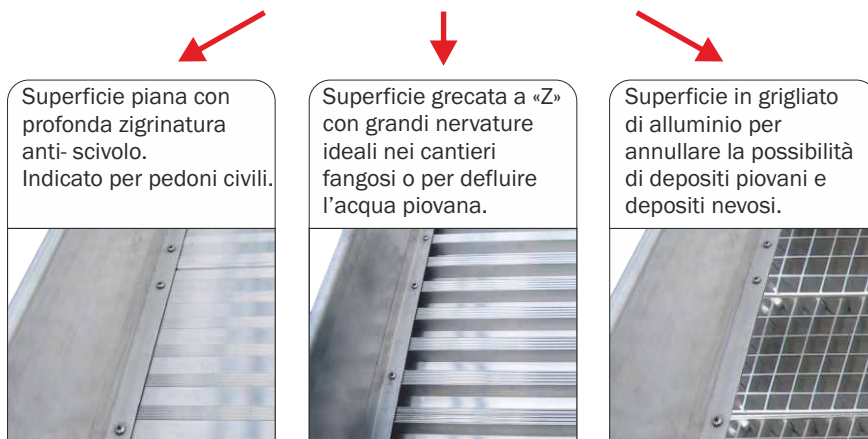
Superficie piana con profonda zigrinatura anti- scivolo. Indicato per pedoni civili.

Superficie grecata a «Z» con grandi nervature ideali nei cantieri fangosi o per defluire l'acqua piovana.

Superficie in grigliato di alluminio per annullare la possibilità di depositi piovani e depositi nevosi.